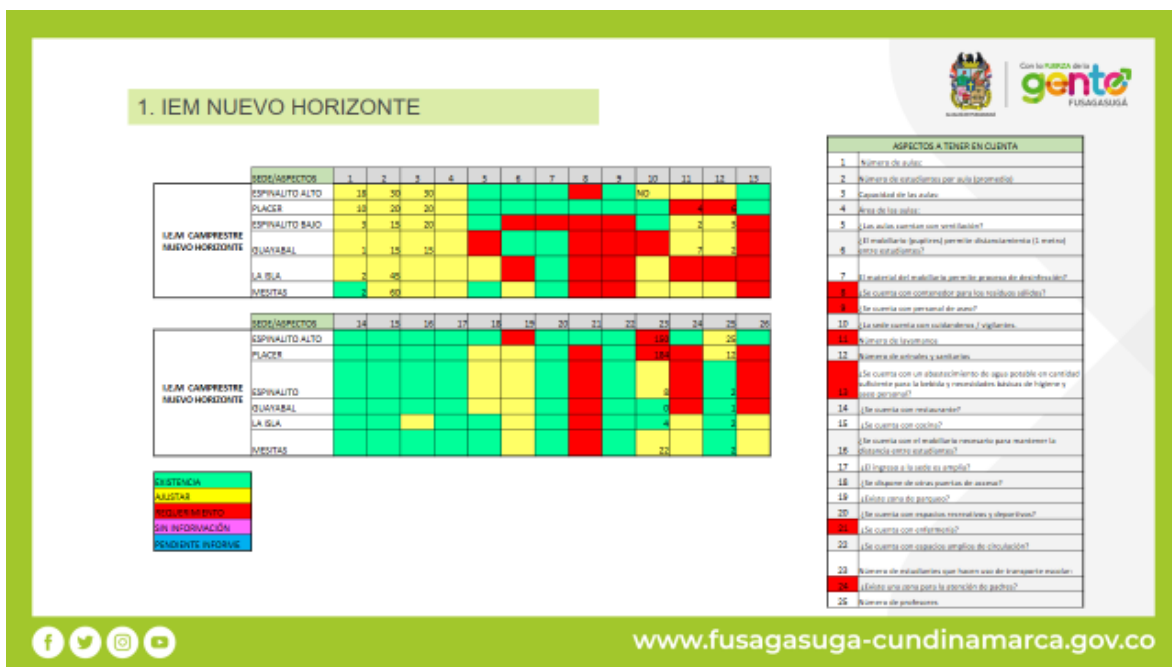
Con la FUERZA de la gente FUSAGASUGÁ

1. IEM NUEVO HORIZONTE

| SEDE/ASPECTOS | | 1 | 2 | 3 | 4 | 5 | 6 | 7 | 8 | 9 | 10 | 11 | 12 | 13 |
|---|---|---|---|---|---|---|---|---|---|---|---|---|---|---|
| I.E.M. CAMPRESTRE NUEVO HORIZONTE | ESPINALITO ALTO | 18 | 50 | 50 | | | | | | | NO | | | |
| | PLACER | 10 | 20 | 20 | | | | | | | | | 4 | |
| | ESPINALITO BAJO | 5 | 15 | 20 | | | | | | | | | 2 | 3 |
| | GUAYABAL | 1 | 15 | 15 | | | | | | | | | 7 | 3 |
| | LA ISLA | 2 | 45 | | | | | | | | | | | |
| | MESITAS | 2 | 60 | | | | | | | | | | | |

| SEDE/ASPECTOS | | 14 | 15 | 16 | 17 | 18 | 19 | 20 | 21 | 22 | 23 | 24 | 25 | 26 |
|---|---|---|---|---|---|---|---|---|---|---|---|---|---|---|
| I.E.M. CAMPRESTRE NUEVO HORIZONTE | ESPINALITO ALTO | | | | | | | | | | 180 | | 26 | |
| | PLACER | | | | | | | | | | 184 | | 12 | |
| | ESPINALITO | | | | | | | | | | 8 | | 2 | |
| | GUAYABAL | | | | | | | | | | 0 | | 1 | |
| | LA ISLA | | | | | | | | | | 4 | | 2 | |
| | MESITAS | | | | | | | | | | 22 | | 3 | |

EXISTENCIA
AJUSTAR
REQUERIMIENTO
SIN INFORMACIÓN
PENDIENTE INFORME

ASPECTOS A TENER EN CUENTA
1 Número de aulas
2 Número de estudiantes por aula (promedio)
3 Capacidad de las aulas
4 Área de las aulas
5 ¿Las aulas cuentan con ventilación?
6 ¿El mobiliario (pupitres) permite distanciamiento (1 metro) entre estudiantes?
7 El material del mobiliario permite proceso de desinfección?
8 ¿Se cuenta con contenedor para los residuos sólidos?
9 ¿Se cuenta con personal de aseo?
10 ¿La sede cuenta con cuidanderos / vigilantes.
11 Número de lavamanos
12 Número de orinales y sanitarios
13 ¿Se cuenta con un abastecimiento de agua potable en cantidad suficiente para la bebida y necesidades básicas de higiene y aseo personal?
14 ¿Se cuenta con restaurante?
15 ¿Se cuenta con cocina?
16 ¿Se cuenta con el mobiliario necesario para mantener la distancia entre estudiantes?
17 ¿El ingreso a la sede es amplio?
18 ¿Se dispone de otras puertas de acceso?
19 ¿Existe zona de parqueo?
20 ¿Se cuenta con espacios recreativos y deportivos?
21 ¿Se cuenta con enfermería?
22 ¿Se cuenta con espacios amplios de circulación?
23 Número de estudiantes que hacen uso de transporte escolar
24 ¿Existe una zona para la atención de padres?
25 Número de profesores

www.fusagasuga-cundinamarca.gov.co